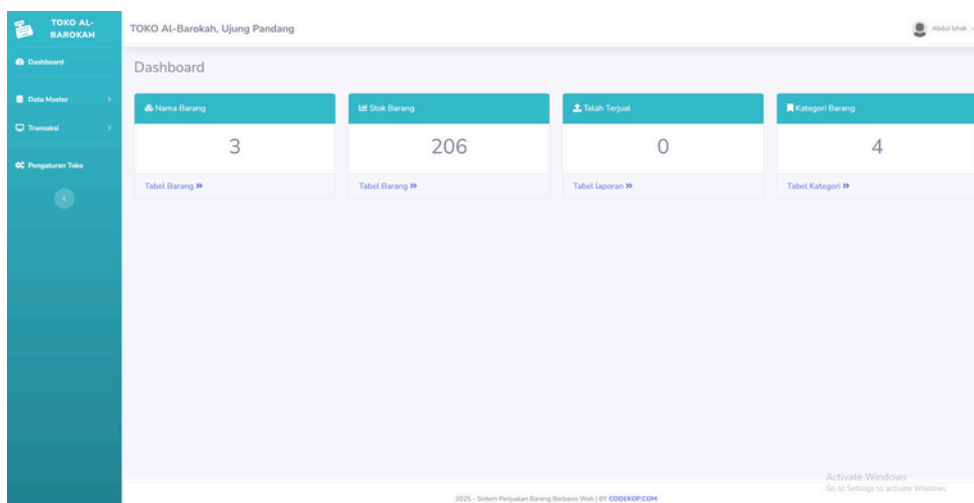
TOKO AL-BAROKAH

Dashboard

Data Master

Transaksi

Pengaturan Toko

TOKO Al-Barokah, Ujung Pandang

Abdul Ishak

Dashboard

Nama Barang

3

Tabel Barang »

Stok Barang

206

Tabel Barang »

Telah Terjual

0

Tabel laporan »

Kategori Barang

4

Tabel Kategori »

Activate Windows
Go to Settings to activate Windows

2025 - Sistem Penjualan Barang Berbasis Web | BY CODEKOP.COM